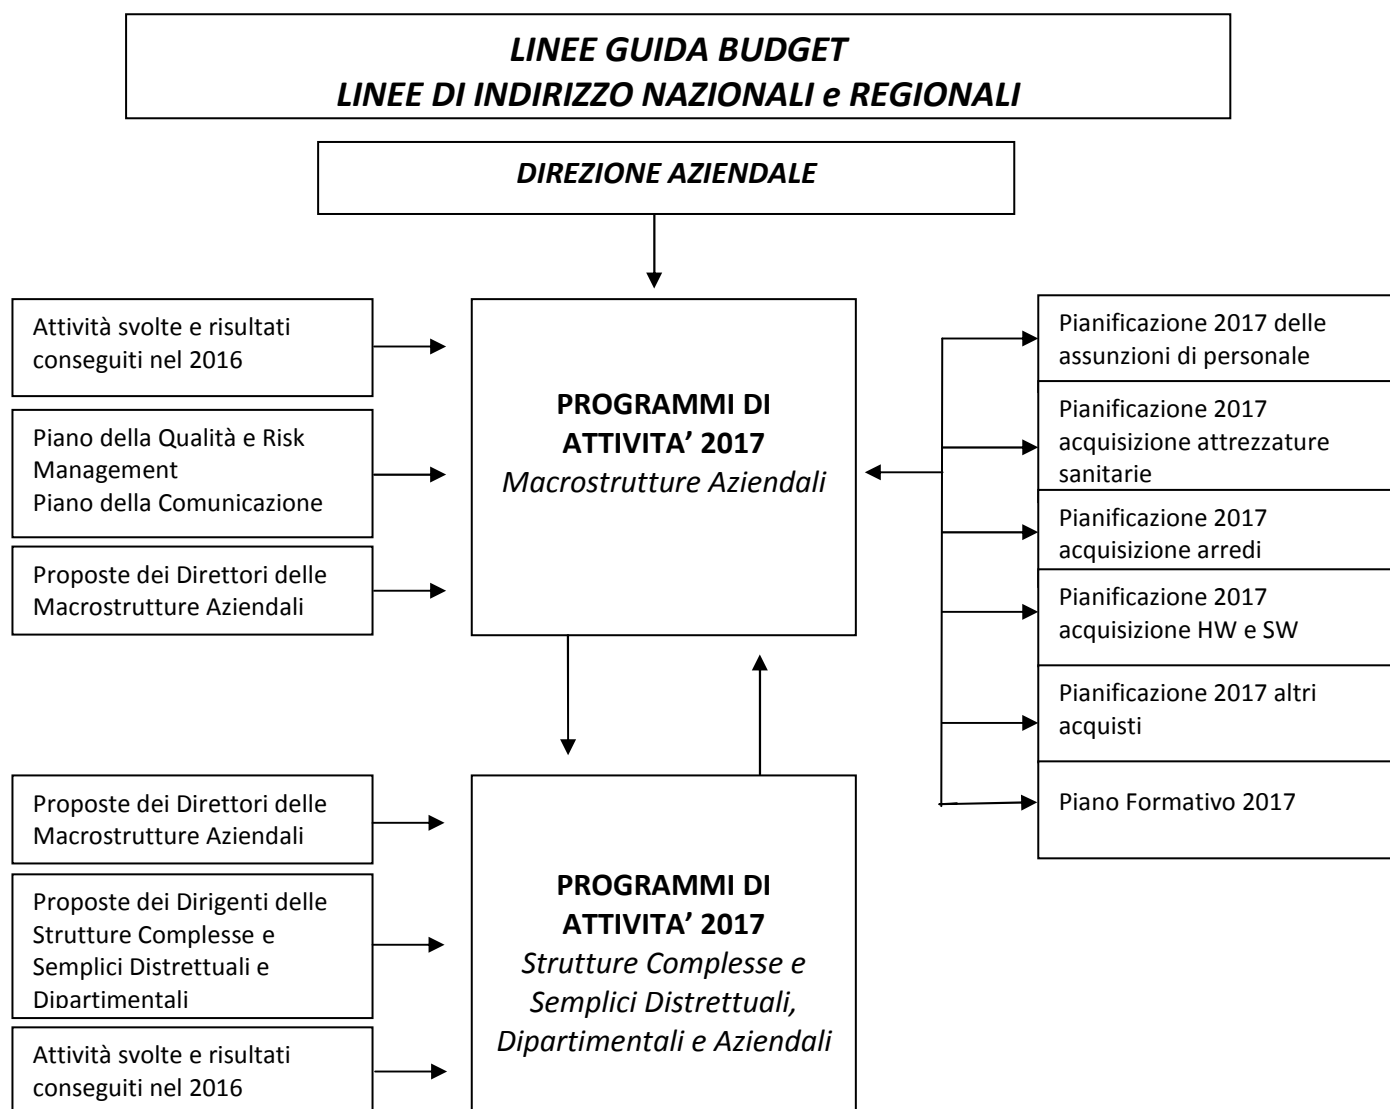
LINEE GUIDA BUDGET
LINEE DI INDIRIZZO NAZIONALI e REGIONALI

DIREZIONE AZIENDALE

Attività svolte e risultati conseguiti nel 2016

Piano della Qualità e Risk Management
Piano della Comunicazione

Proposte dei Direttori delle Macrostrutture Aziendali

PROGRAMMI DI ATTIVITA' 2017
Macrostrutture Aziendali

Pianificazione 2017 delle assunzioni di personale

Pianificazione 2017 acquisizione attrezzature sanitarie

Pianificazione 2017 acquisizione arredi

Pianificazione 2017 acquisizione HW e SW

Pianificazione 2017 altri acquisti

Piano Formativo 2017

Proposte dei Direttori delle Macrostrutture Aziendali

Proposte dei Dirigenti delle Strutture Complesse e Semplici Distrettuali e Dipartimentali

Attività svolte e risultati conseguiti nel 2016

PROGRAMMI DI ATTIVITA' 2017
Strutture Complesse e Semplici Distrettuali, Dipartimentali e Aziendali